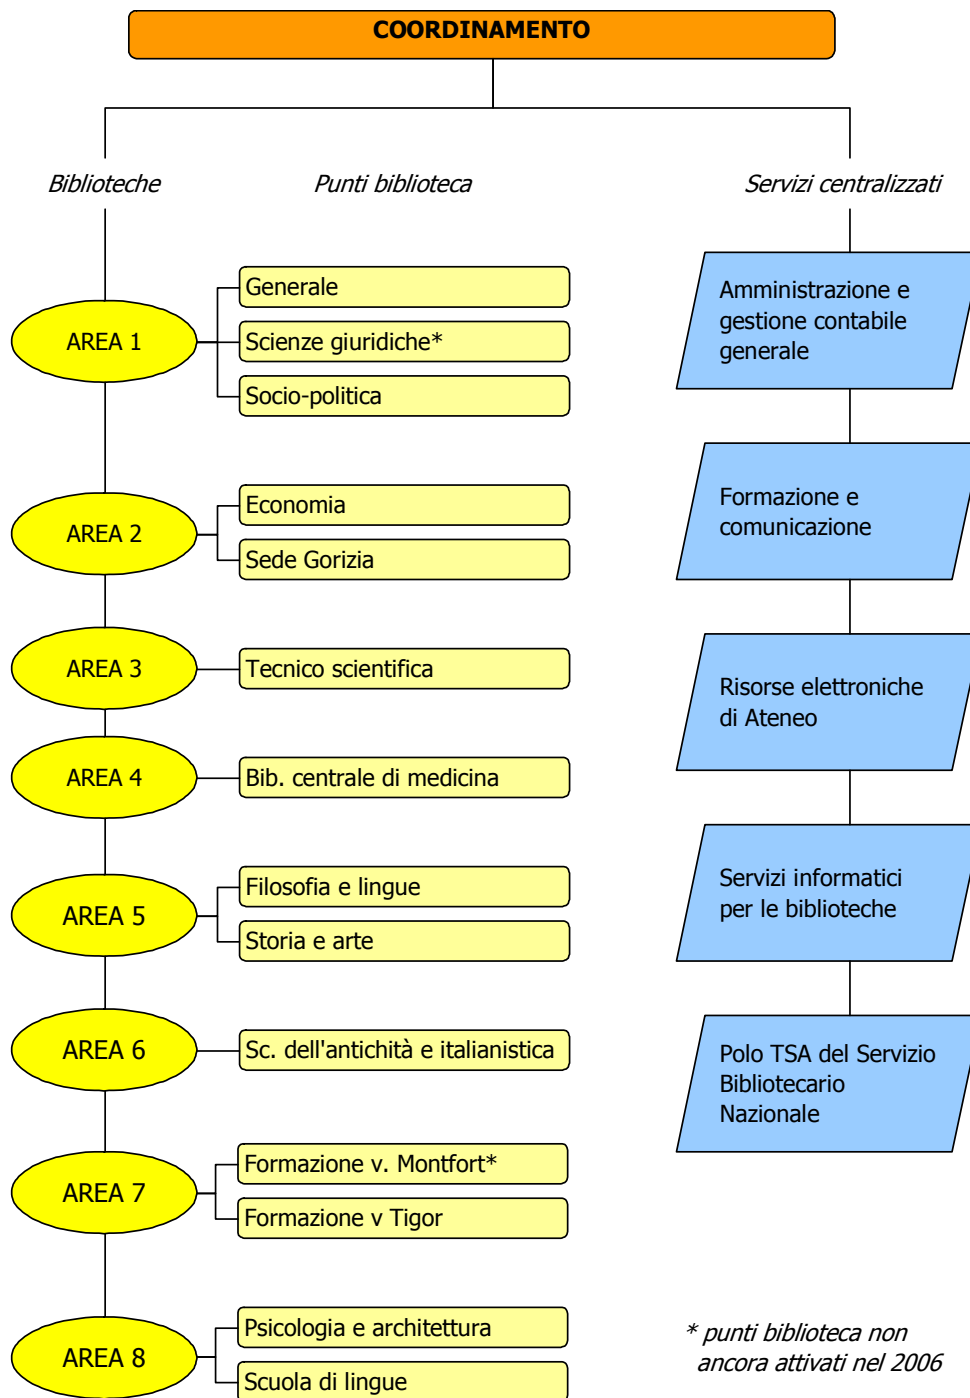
COORDINAMENTO

Biblioteche

Punti biblioteca

Servizi centralizzati

AREA 1

Generale

Scienze giuridiche*

Socio-politica

AREA 2

Economia

Sede Gorizia

AREA 3

Tecnico scientifica

AREA 4

Bib. centrale di medicina

AREA 5

Filosofia e lingue

Storia e arte

AREA 6

Sc. dell'antichità e italianistica

AREA 7

Formazione v. Montfort*

Formazione v Tigor

AREA 8

Psicologia e architettura

Scuola di lingue

Amministrazione e gestione contabile generale

Formazione e comunicazione

Risorse elettroniche di Ateneo

Servizi informatici per le biblioteche

Polo TSA del Servizio Bibliotecario Nazionale

* punti biblioteca non ancora attivati nel 2006